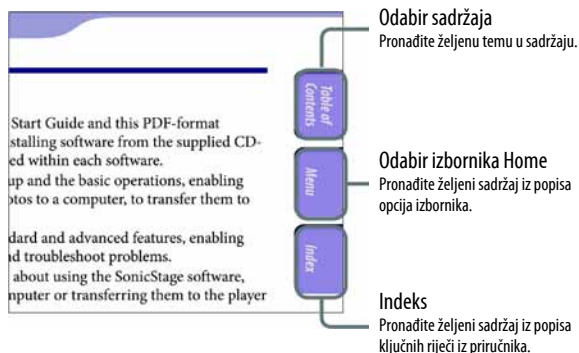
Start Guide and this PDF-format
stalling software from the supplied CD-
ed within each software.
up and the basic operations, enabling
otos to a computer, to transfer them to

dard and advanced features, enabling
d troubleshoot problems.
about using the SonicStage software,
mputer or transferring them to the player

Table of Contents

Menu

Index

Odabir sadržaja
Pronađite željenu temu u sadržaju.

Odabir izbornika Home
Pronađite željeni sadržaj iz popisa opcija izbornika.

Indeks
Pronađite željeni sadržaj iz popisa ključnih riječi iz priručnika.